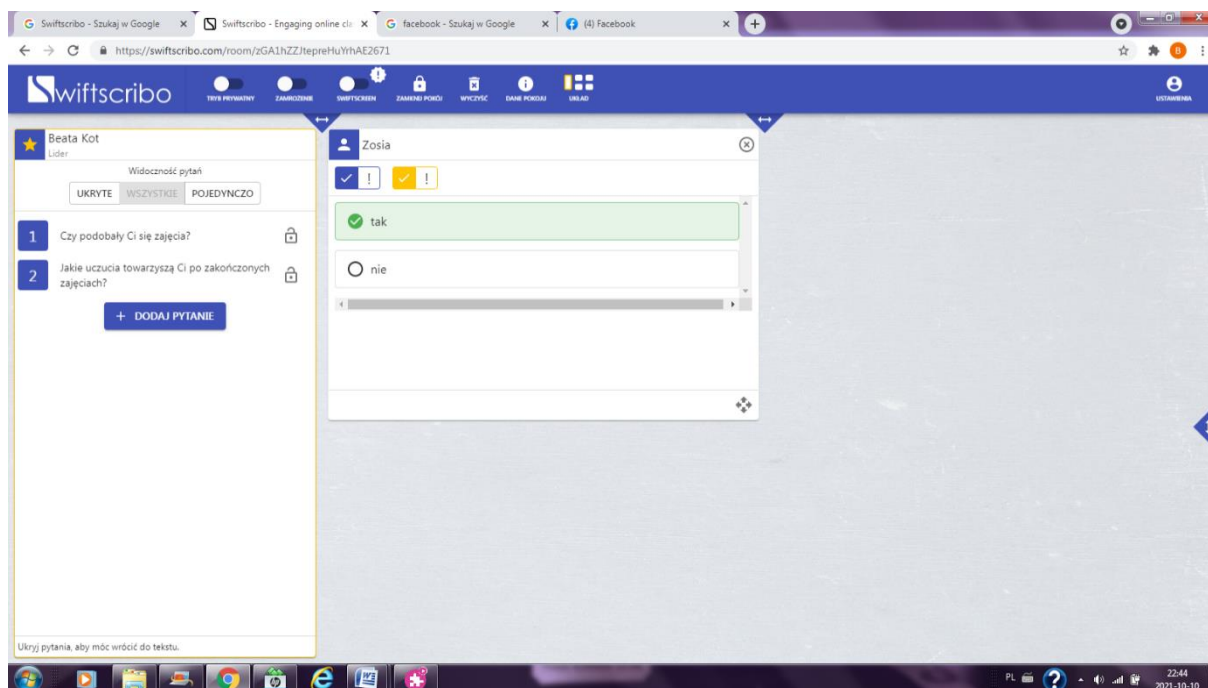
Swiftscribo - Szukaj w Google × Swiftscribo - Engaging online cla × facebook - Szukaj w Google × (4) Facebook ×

https://swiftscribo.com/room/zGA1hZZJtepreHuYrhAE2671

Swiftscribo

TRYB PRYWATNY ZAMROŻENIE SWIFTSCREEN ZAMKNIJ POKÓJ WYCZYŚĆ DANE POKOJU UKŁAD USTAWIENIA

Beata Kot
Lider

Widoczność pytań

UKRYTE WSZYSTKIE POJEDYNCZO

1 Czy podobały Ci się zajęcia?

2 Jakie uczucia towarzyszą Ci po zakończonych zajęciach?

+ DODAJ PYTANIE

Ukryj pytania, aby móc wrócić do tekstu.

Zosia

! !

tak

nie

PL 22:44 2021-10-10